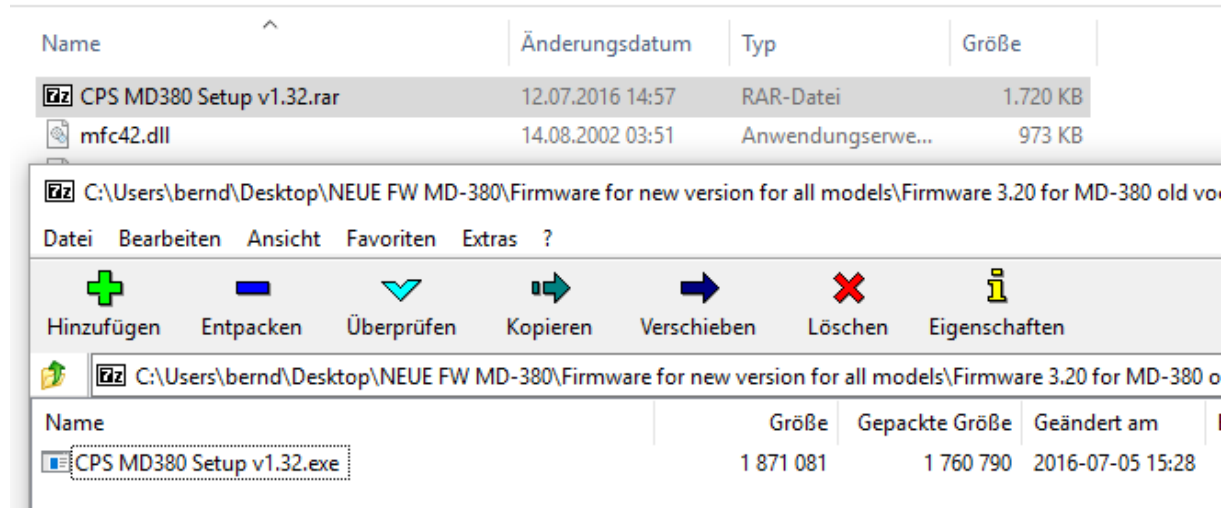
| Name | Änderungsdatum | Typ | Größe |
|---|---|---|---|
| CPS MD380 Setup v1.32.rar | 12.07.2016 14:57 | RAR-Datei | 1.720 KB |
| mfc42.dll | 14.08.2002 03:51 | Anwendungserwe... | 973 KB |

7z C:\Users\bernd\Desktop\NEUE FW MD-380\Firmware for new version for all models\Firmware 3.20 for MD-380 old vo

Datei Bearbeiten Ansicht Favoriten Extras ?

Hinzufügen Entpacken Überprüfen Kopieren Verschieben Löschen Eigenschaften

7z C:\Users\bernd\Desktop\NEUE FW MD-380\Firmware for new version for all models\Firmware 3.20 for MD-380 o

| Name | Größe | Gepackte Größe | Geändert am |
|---|---|---|---|
| CPS MD380 Setup v1.32.exe | 1 871 081 | 1 760 790 | 2016-07-05 15:28 |